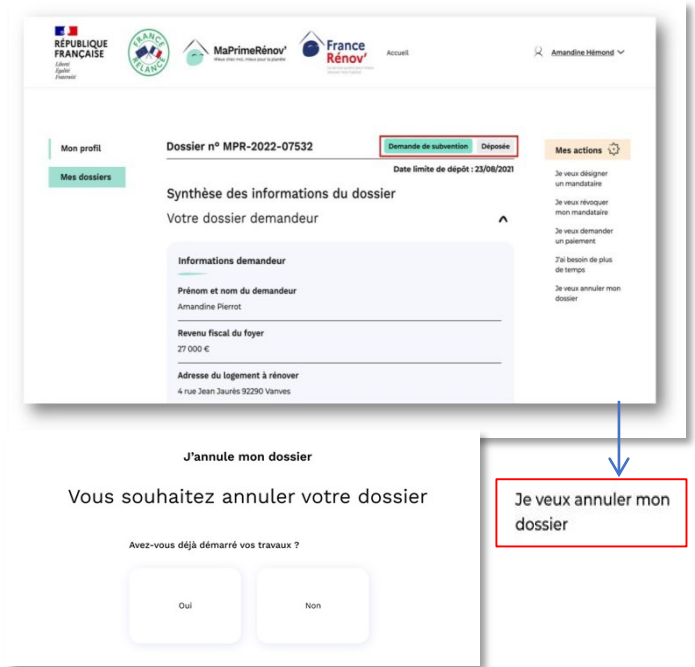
RÉPUBLIQUE FRANÇAISE
Liberté
Égalité
Fraternité

FRANCE RELANCE

MaPrimeRénov'
Mieux chez moi, mieux pour la planète

France Rénov'

Accueil

Amandine Hémond

Mon profil

Mes dossiers

Dossier nº MPR-2022-07532

Demande de subvention

Déposée

Date limite de dépôt : 23/08/2021

Synthèse des informations du dossier

Votre dossier demandeur

Informations demandeur

Prénom et nom du demandeur
Amandine Pierrot

Revenu fiscal du foyer
27 000 €

Adresse du logement à rénover
4 rue Jean Jaurès 92290 Vanves

Mes actions

Je veux désigner un mandataire

Je veux révoquer mon mandataire

Je veux demander un paiement

J'ai besoin de plus de temps

Je veux annuler mon dossier

J'annule mon dossier

Vous souhaitez annuler votre dossier

Avez-vous déjà démarré vos travaux ?

Oui

Non

Je veux annuler mon dossier